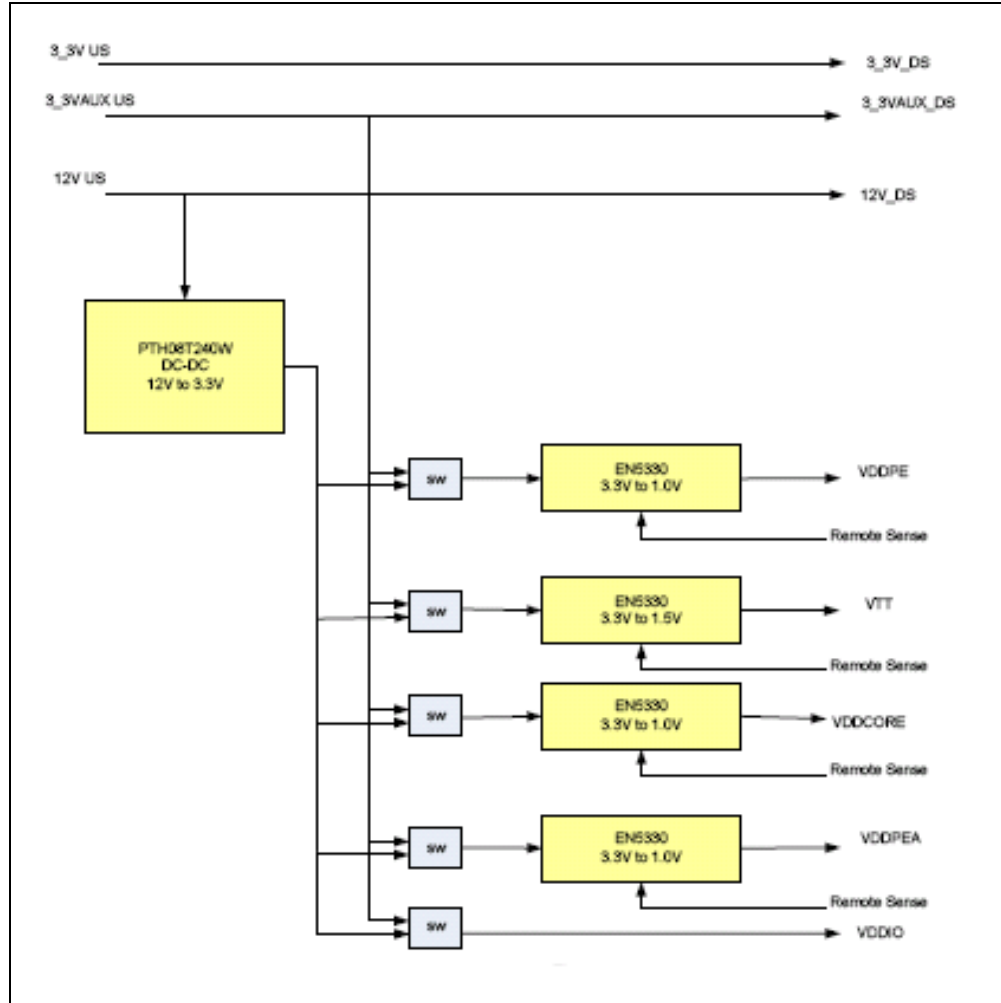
3_3V US

3_3V_DS

3_3VAUX US

3_3VAUX_DS

12V US

12V_DS

PTH08T240W
DC-DC
12V to 3.3V

sw

EN5330
3.3V to 1.0V

VDDPE

Remote Sense

sw

EN5330
3.3V to 1.5V

VTT

Remote Sense

sw

EN5330
3.3V to 1.0V

VDDCORE

Remote Sense

sw

EN5330
3.3V to 1.0V

VDDPEA

Remote Sense

sw

VDDIO